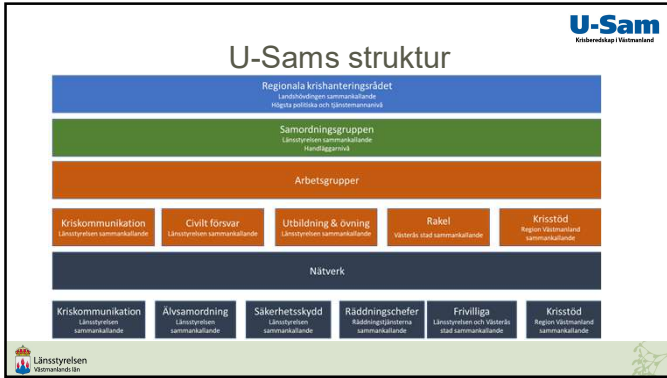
U-Sam
Krisberedskap i Västmanland

U-Sams struktur

Regionala krishanteringsrådet
Landshövdingen sammankallande
Högsta politiska och tjänstemannanivå

Samordningsgruppen
Länsstyrelsen sammankallande
Handläggarnivå

Arbetsgrupper

Kriskommunikation
Länsstyrelsen sammankallande

Civilt försvar
Länsstyrelsen sammankallande

Utbildning & övning
Länsstyrelsen sammankallande

Rakel
Västerås stad sammankallande

Krisstöd
Region Västmanland sammankallande

Nätverk

Kriskommunikation
Länsstyrelsen sammankallande

Älvsamordning
Länsstyrelsen sammankallande

Säkerhetsskydd
Länsstyrelsen sammankallande

Räddningschefer
Räddningstjänsterna sammankallande

Frivilliga
Länsstyrelsen och Västerås stad sammankallande

Krisstöd
Region Västmanland sammankallande

Länsstyrelsen
Västmanlands län